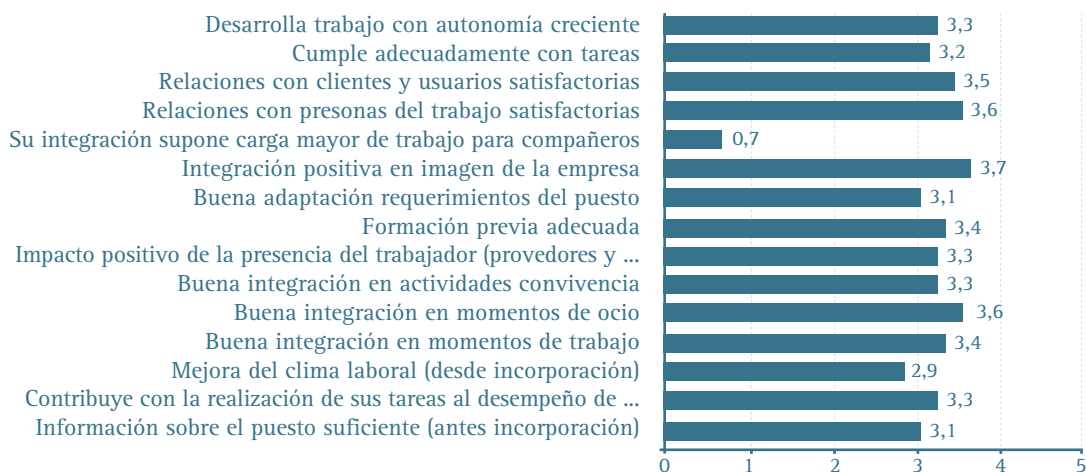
Desarrolla trabajo con autonomía creciente 3,3
Cumple adecuadamente con tareas 3,2
Relaciones con clientes y usuarios satisfactorias 3,5
Relaciones con presonas del trabajo satisfactorias 3,6
Su integración supone carga mayor de trabajo para compañeros 0,7
Integración positiva en imagen de la empresa 3,7
Buena adaptación requerimientos del puesto 3,1
Formación previa adecuada 3,4
Impacto positivo de la presencia del trabajador (provedores y ... 3,3
Buena integración en actividades convivencia 3,3
Buena integración en momentos de ocio 3,6
Buena integración en momentos de trabajo 3,4
Mejora del clima laboral (desde incorporación) 2,9
Contribuye con la realización de sus tareas al desempeño de ... 3,3
Información sobre el puesto suficiente (antes incorporación) 3,1

0 1 2 3 4 5